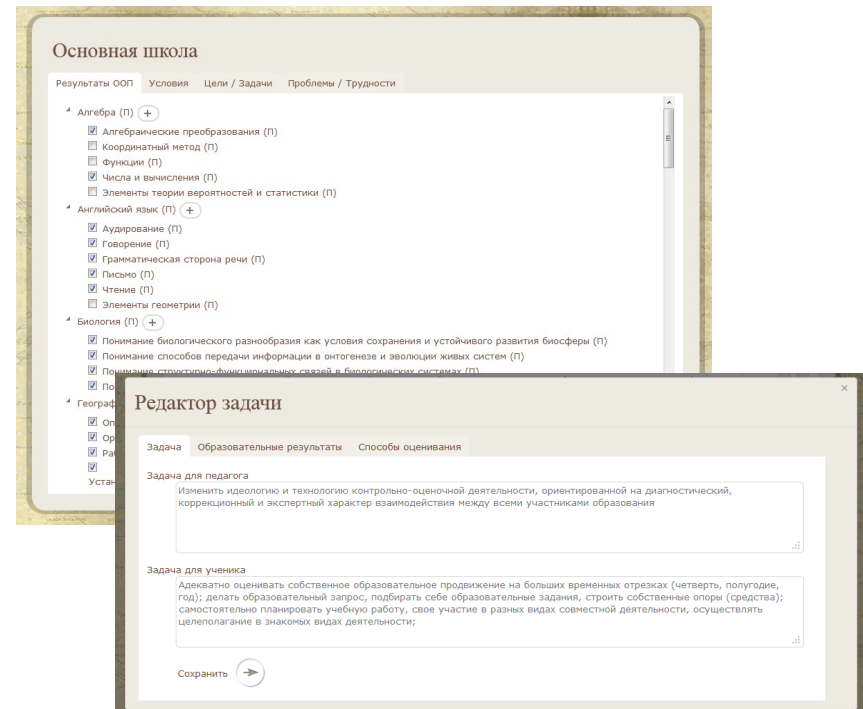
Основная школа

Результаты ООП Условия Цели / Задачи Проблемы / Трудности

Алгебра (П) +

Алгебраические преобразования (П)

Координатный метод (П)

Функции (П)

Числа и вычисления (П)

Элементы теории вероятностей и статистики (П)

Английский язык (П) +

Аудирование (П)

Говорение (П)

Грамматическая сторона речи (П)

Письмо (П)

Чтение (П)

Элементы геометрии (П)

Биология (П) +

Понимание биологического разнообразия как условия сохранения и устойчивого развития биосферы (П)

Понимание способов передачи информации в онтогенезе и эволюции живых систем (П)

Понимание структурно-функциональных связей в биологических системах (П)

По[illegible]

Географ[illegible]

Оп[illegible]

Ор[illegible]

Ра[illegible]

Устан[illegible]

Редактор задачи

×

Задача Образовательные результаты Способы оценивания

Задача для педагога

Изменить идеологию и технологию контрольно-оценочной деятельности, ориентированной на диагностический, коррекционный и экспертный характер взаимодействия между всеми участниками образования

Задача для ученика

Адекватно оценивать собственное образовательное продвижение на больших временных отрезках (четверть, полугодие, год); делать образовательный запрос, подбирать себе образовательные задания, строить собственные опоры (средства); самостоятельно планировать учебную работу, свое участие в разных видах совместной деятельности, осуществлять целеполагание в знакомых видах деятельности;

Сохранить